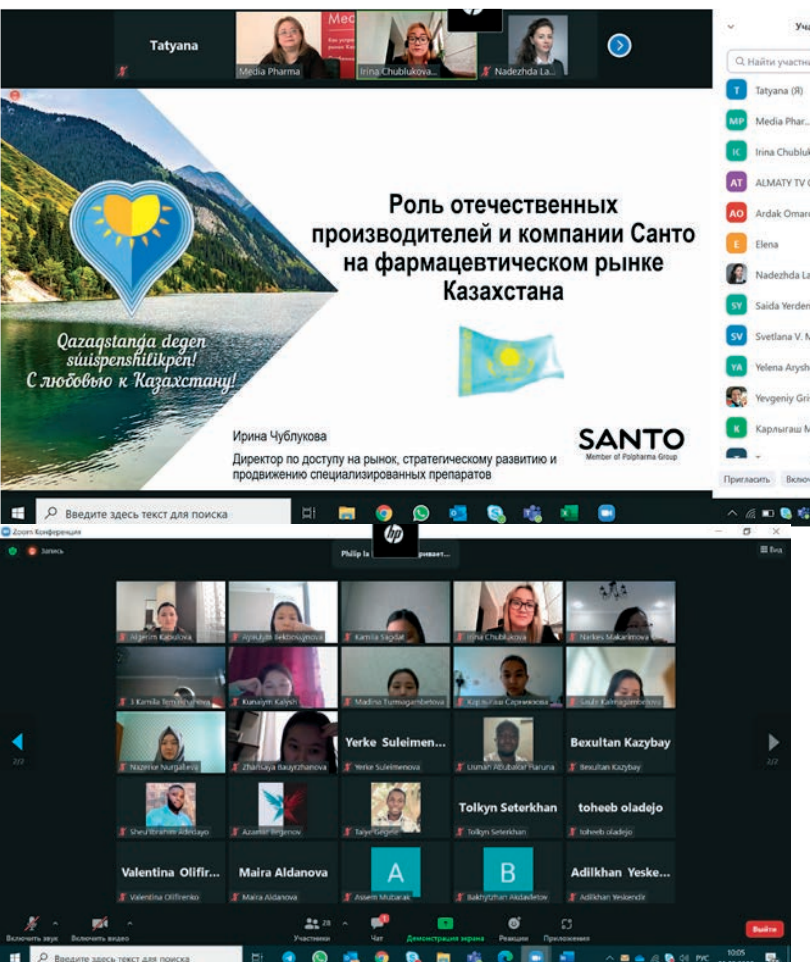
Tatyana
Media Pharma
Irina Chublukova...
Nadezhda La...

Уча
Найти участни
Tatyana (Я)
Media Phar...
Irina Chubluk
ALMATY TV
Ardak Omar
Elena
Nadezhda La
Saida Yerden
Svetlana V. N
Yelena Arysh
Yevgeniy Gri
Карлыгаш М
Пригласить
Включ

Роль отечественных производителей и компании Санто на фармацевтическом рынке Казахстана

Qazaqstanga degen súiispenshilikpen!
С любовью к Казахстану!

Ирина Чублукова
Директор по доступу на рынок, стратегическому развитию и продвижению специализированных препаратов

SANTO
Member of Polpharma Group

Введите здесь текст для поиска

Zoom Конференция
Запись
Philip Ia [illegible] привает...
Вид

Alserim Kapulova
Aiyuzum Bekbosynova
Kamila Sagdat
Irina Chublukova
Nerkes Makarimova
3 Kamila Tem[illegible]
Kuralym Kalysh
Madina Tursagambetova
Карлыгаш Сарманова
Saule Karmagambetova
Nazerke Nurgaliyeva
Zhansaya Bauyrzhanova
Yerke Suleimen...
Yerke Suleimenova
Usman Abubakar Haruna
Bexultan Kazybay
Bexultan Kazybay
Shehu Ibrahim Aderayo
Azamat Jergenov
Taiye Gegele
Tolkyn Seterkhan
Tolkyn Seterkhan
toheeb oladejo
toheeb oladejo
Valentina Olifir...
Valentina Olifirenko
Maira Aldanova
Maira Aldanova
A
Assem Mutarak
B
Bakhytzhan Akdaletov
Adilkhan Yeske...
Adilkhan Yeskendir
2/2
2/2

Включить звук
Включить видео
28
Участники
Чат
Демонстрация экрана
Реакции
Приложения
Выйти
Введите здесь текст для поиска
РУС
10:05